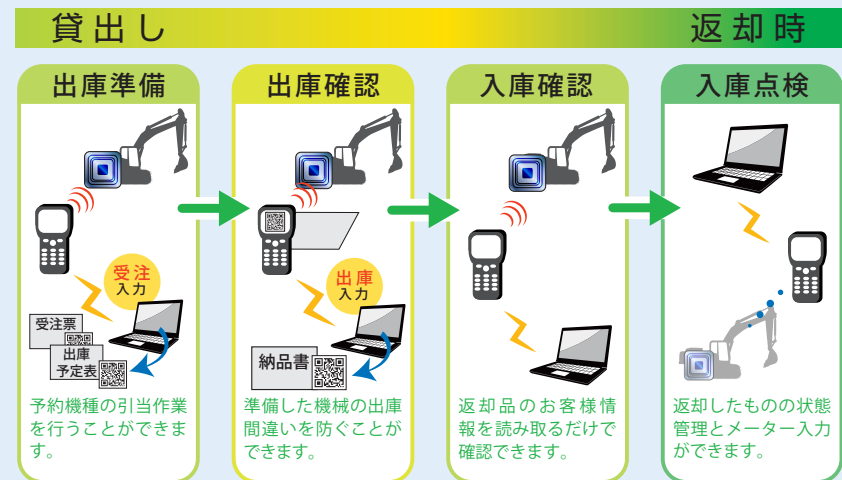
貸出し

返却時

出庫準備

受注入力

受注票

出庫予定表

予約機種の引当作業を行うことができます。

出庫確認

出庫入力

納品書

準備した機械の出庫間違いを防ぐことができます。

入庫確認

返却品のお客様情報を読み取るだけで確認できます。

入庫点検

返却したものの状態管理とメーター入力ができます。